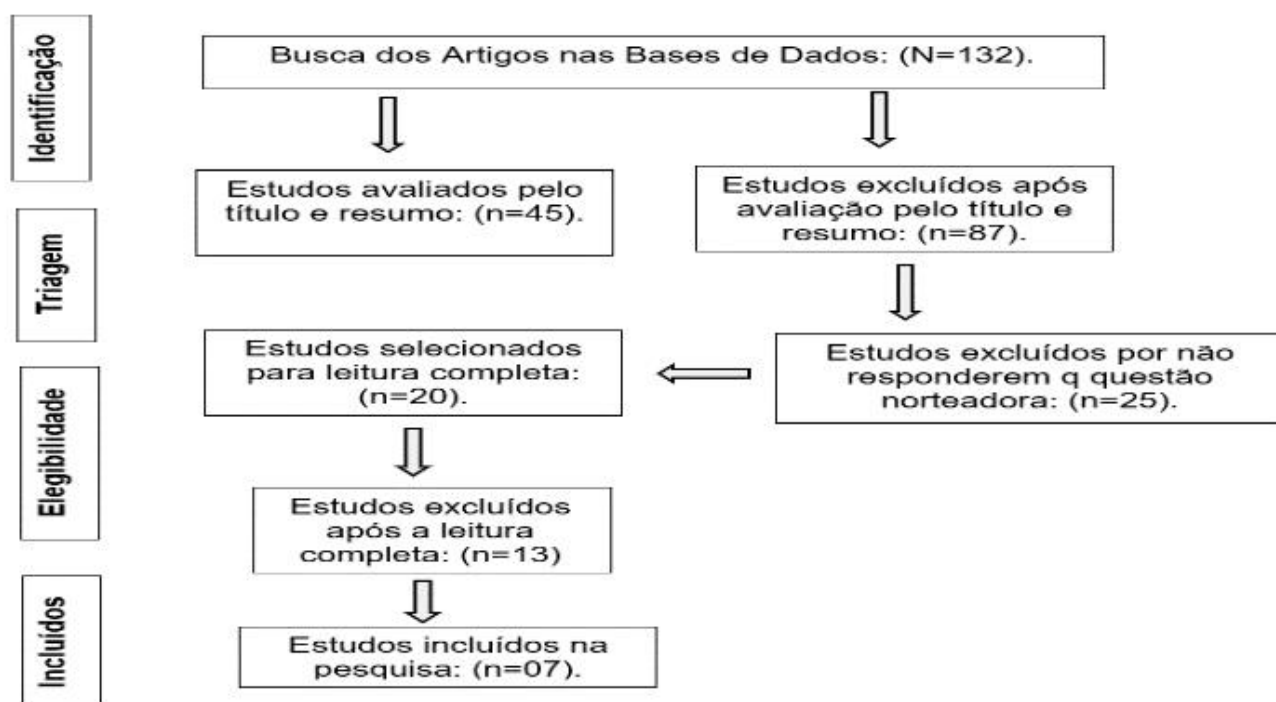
Identificação

Busca dos Artigos nas Bases de Dados: (N=132).

Triagem

Estudos avaliados pelo título e resumo: (n=45).

Estudos excluídos após avaliação pelo título e resumo: (n=87).

Elegibilidade

Estudos selecionados para leitura completa: (n=20).

Estudos excluídos por não responderem q questão norteadora: (n=25).

Estudos excluídos após a leitura completa: (n=13)

Incluídos

Estudos incluídos na pesquisa: (n=07).